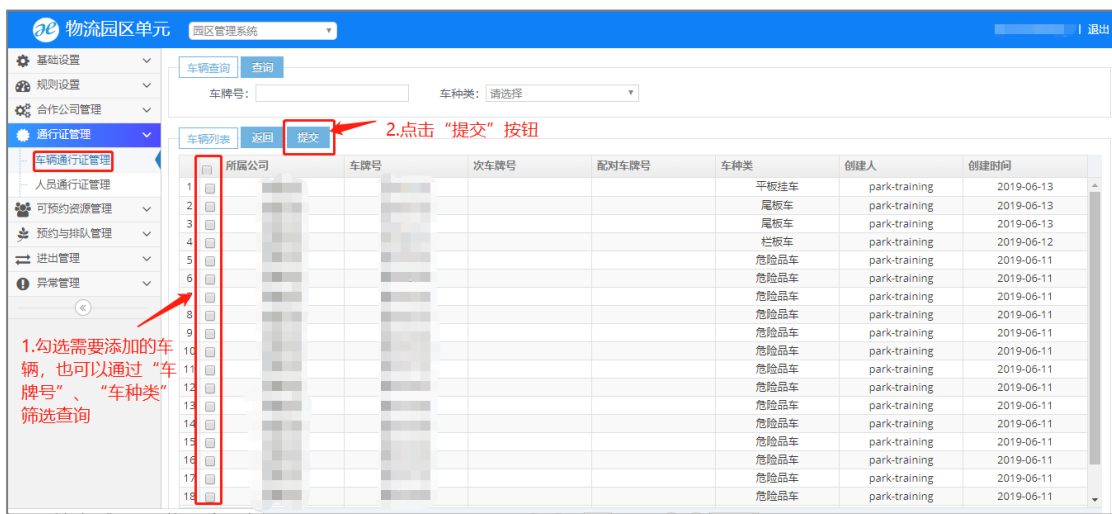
物流园区单元 园区管理系统 | 退出

基础设置
规则设置
合作公司管理
通行证管理
车辆通行证管理
人员通行证管理
可预约资源管理
预约与排队管理
进出管理
异常管理
«

车辆查询 查询
车牌号:
车种类: 请选择

车辆列表 返回 提交

2.点击“提交”按钮

1.勾选需要添加的车辆，也可以通过“车牌号”、“车种类”筛选查询

| | | 所属公司 | 车牌号 | 次车牌号 | 配对车牌号 | 车种类 | 创建人 | 创建时间 |
|---|---|---|---|---|---|---|---|---|
| 1 | | | | | | 平板挂车 | park-training | 2019-06-13 |
| 2 | | | | | | 尾板车 | park-training | 2019-06-13 |
| 3 | | | | | | 尾板车 | park-training | 2019-06-13 |
| 4 | | | | | | 栏板车 | park-training | 2019-06-12 |
| 5 | | | | | | 危险品车 | park-training | 2019-06-11 |
| 6 | | | | | | 危险品车 | park-training | 2019-06-11 |
| 7 | | | | | | 危险品车 | park-training | 2019-06-11 |
| 8 | | | | | | 危险品车 | park-training | 2019-06-11 |
| 9 | | | | | | 危险品车 | park-training | 2019-06-11 |
| 10 | | | | | | 危险品车 | park-training | 2019-06-11 |
| 11 | | | | | | 危险品车 | park-training | 2019-06-11 |
| 12 | | | | | | 危险品车 | park-training | 2019-06-11 |
| 13 | | | | | | 危险品车 | park-training | 2019-06-11 |
| 14 | | | | | | 危险品车 | park-training | 2019-06-11 |
| 15 | | | | | | 危险品车 | park-training | 2019-06-11 |
| 16 | | | | | | 危险品车 | park-training | 2019-06-11 |
| 17 | | | | | | 危险品车 | park-training | 2019-06-11 |
| 18 | | | | | | 危险品车 | park-training | 2019-06-11 |